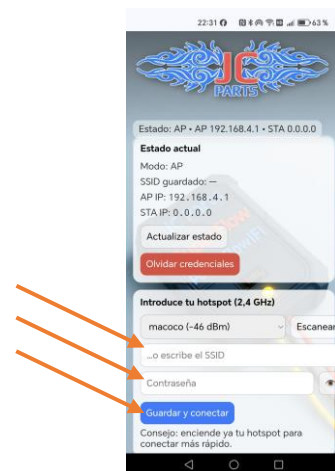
22:31 63%

JC PARTS

Estado: AP • AP 192.168.4.1 • STA 0.0.0.0

Estado actual

Modo: AP

SSID guardado: —

AP IP: 192.168.4.1

STA IP: 0.0.0.0

Actualizar estado

Olvidar credenciales

Introduce tu hotspot (2,4 GHz)

macoco (-46 dBm)

Escanear

...o escribe el SSID

Contraseña

Guardar y conectar

Consejo: enciende ya tu hotspot para conectar más rápido.